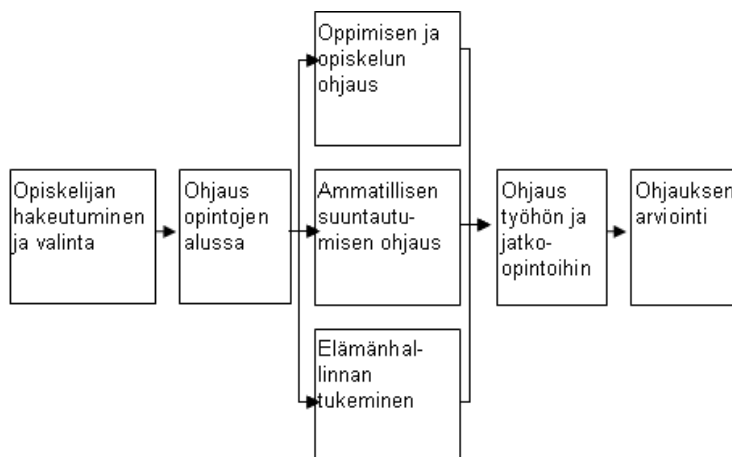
Opiskelijan hakeutuminen ja valinta

Ohjaus opintojen alussa

Oppimisen ja opiskelun ohjaus

Ammatillisen suuntautumisen ohjaus

Elämänhallinnan tukeminen

Ohjaus työhön ja jatko-opintoihin

Ohjauksen arviointi